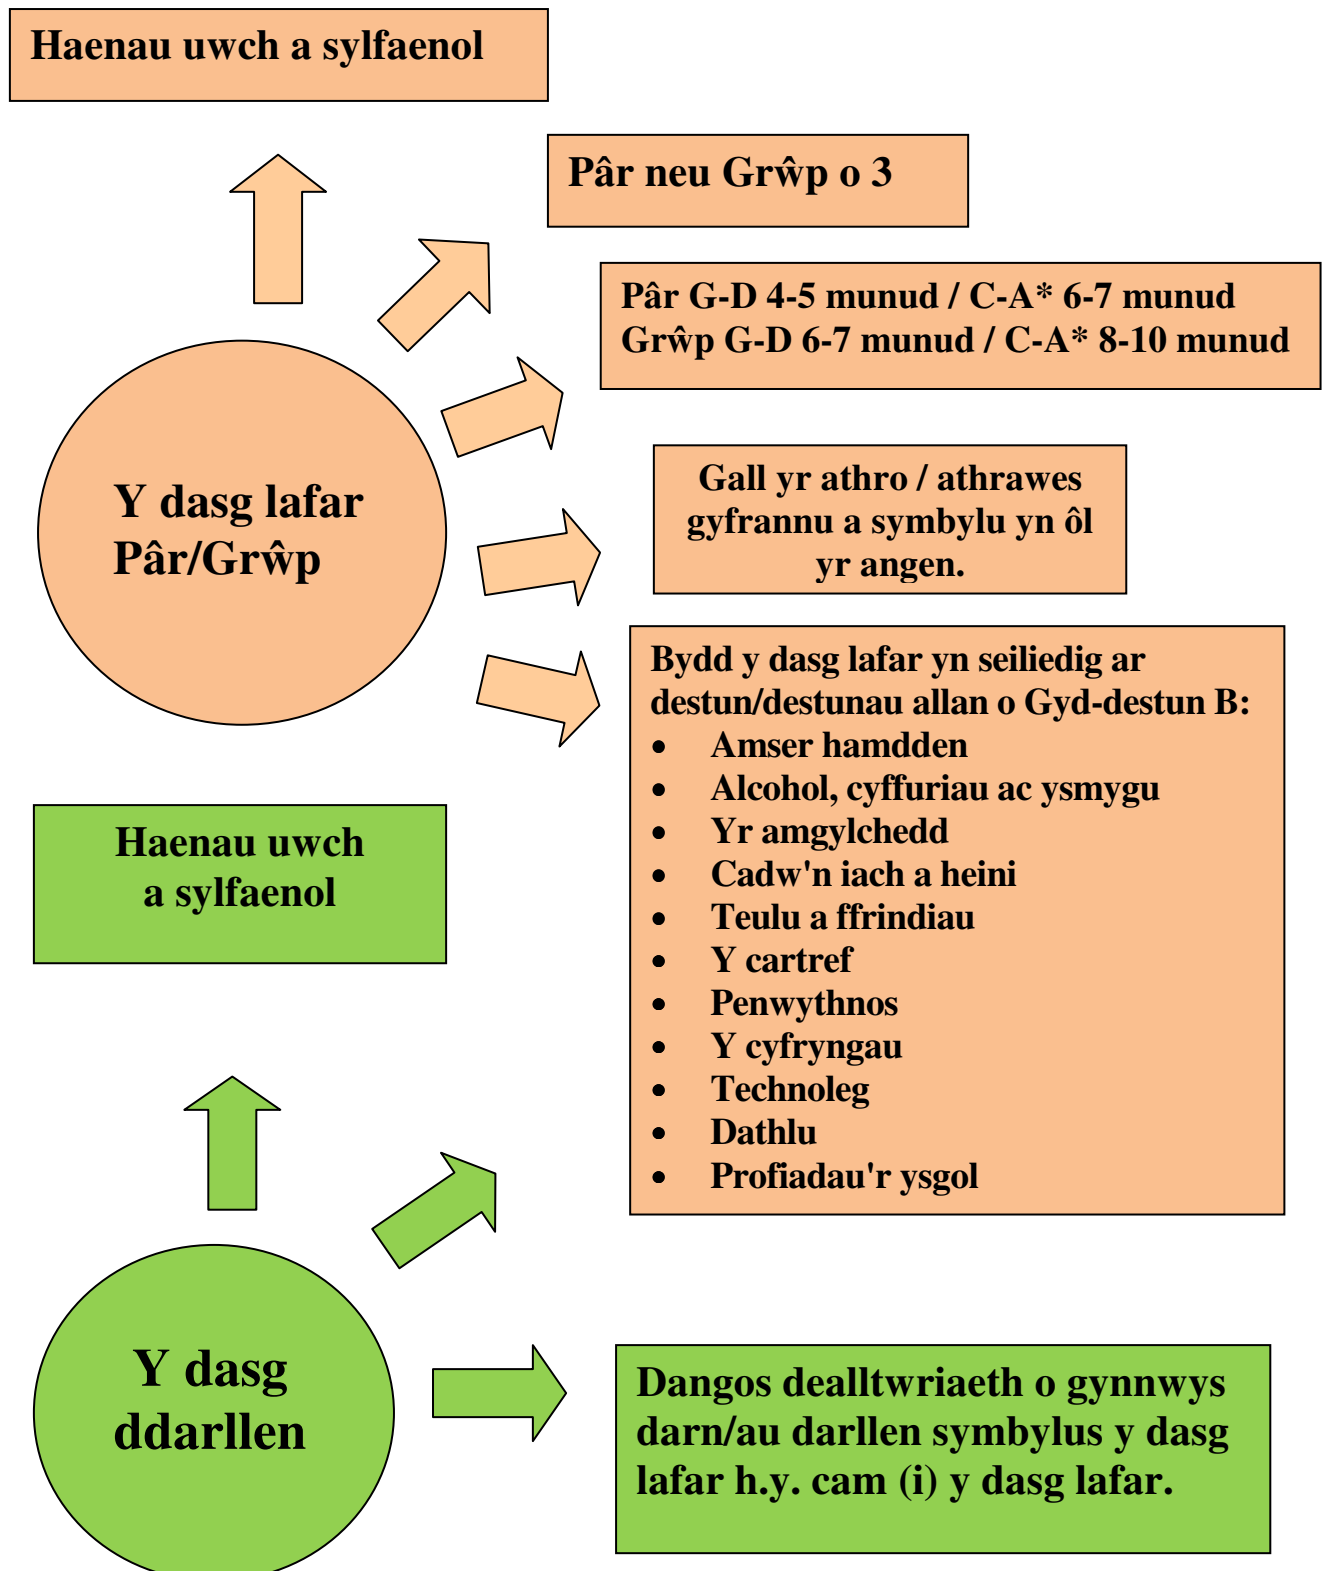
Haenau uwch a sylfaenol

Pâr neu Grŵp o 3

Pâr G-D 4-5 munud / C-A* 6-7 munud
Grŵp G-D 6-7 munud / C-A* 8-10 munud

Y dasg lafar Pâr/Grŵp

Gall yr athro / athrawes gyfrannu a symbylu yn ôl yr angen.

Bydd y dasg lafar yn seiliedig ar destun/destunau allan o Gyd-destun B:
- Amser hamdden
- Alcohol, cyffuriau ac ysmygu
- Yr amgylchedd
- Cadw'n iach a heini
- Teulu a ffrindiau
- Y cartref
- Penwythnos
- Y cyfryngau
- Technoleg
- Dathlu
- Profiadau'r ysgol

Haenau uwch a sylfaenol

Y dasg ddarllen

Dangos dealltwriaeth o gynnwys darn/au darllen symbylus y dasg lafar h.y. cam (i) y dasg lafar.